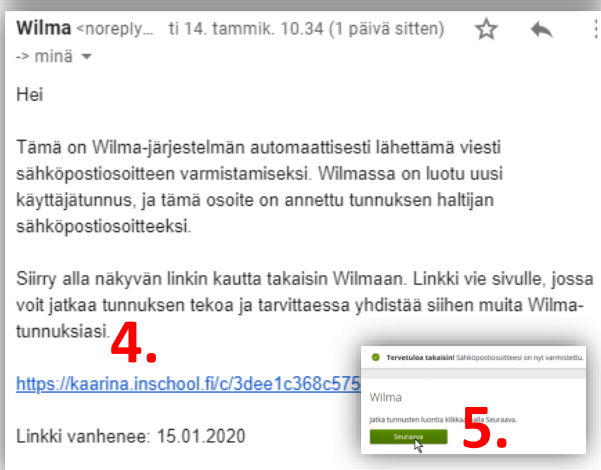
Wilma <noreply… ti 14. tammik. 10.34 (1 päivä sitten)
-> minä

Hei

Tämä on Wilma-järjestelmän automaattisesti lähettämä viesti sähköpostiosoitteen varmistamiseksi. Wilmassa on luotu uusi käyttäjätunnus, ja tämä osoite on annettu tunnuksen haltijan sähköpostiosoitteeksi.

Siirry alla näkyvän linkin kautta takaisin Wilmaan. Linkki vie sivulle, jossa voit jatkaa tunnuksen tekoa ja tarvittaessa yhdistää siihen muita Wilma-tunnuksiasi.

4.

https://kaarina.inschool.fi/c/3dee1c368c575

Linkki vanhenee: 15.01.2020

Tervetuloa takaisin! Sähköpostiosoitteesi on nyt varmistettu.

Wilma

Jatka tunnusten luontia klikkaamalla Seuraava.

Seuraava

5.